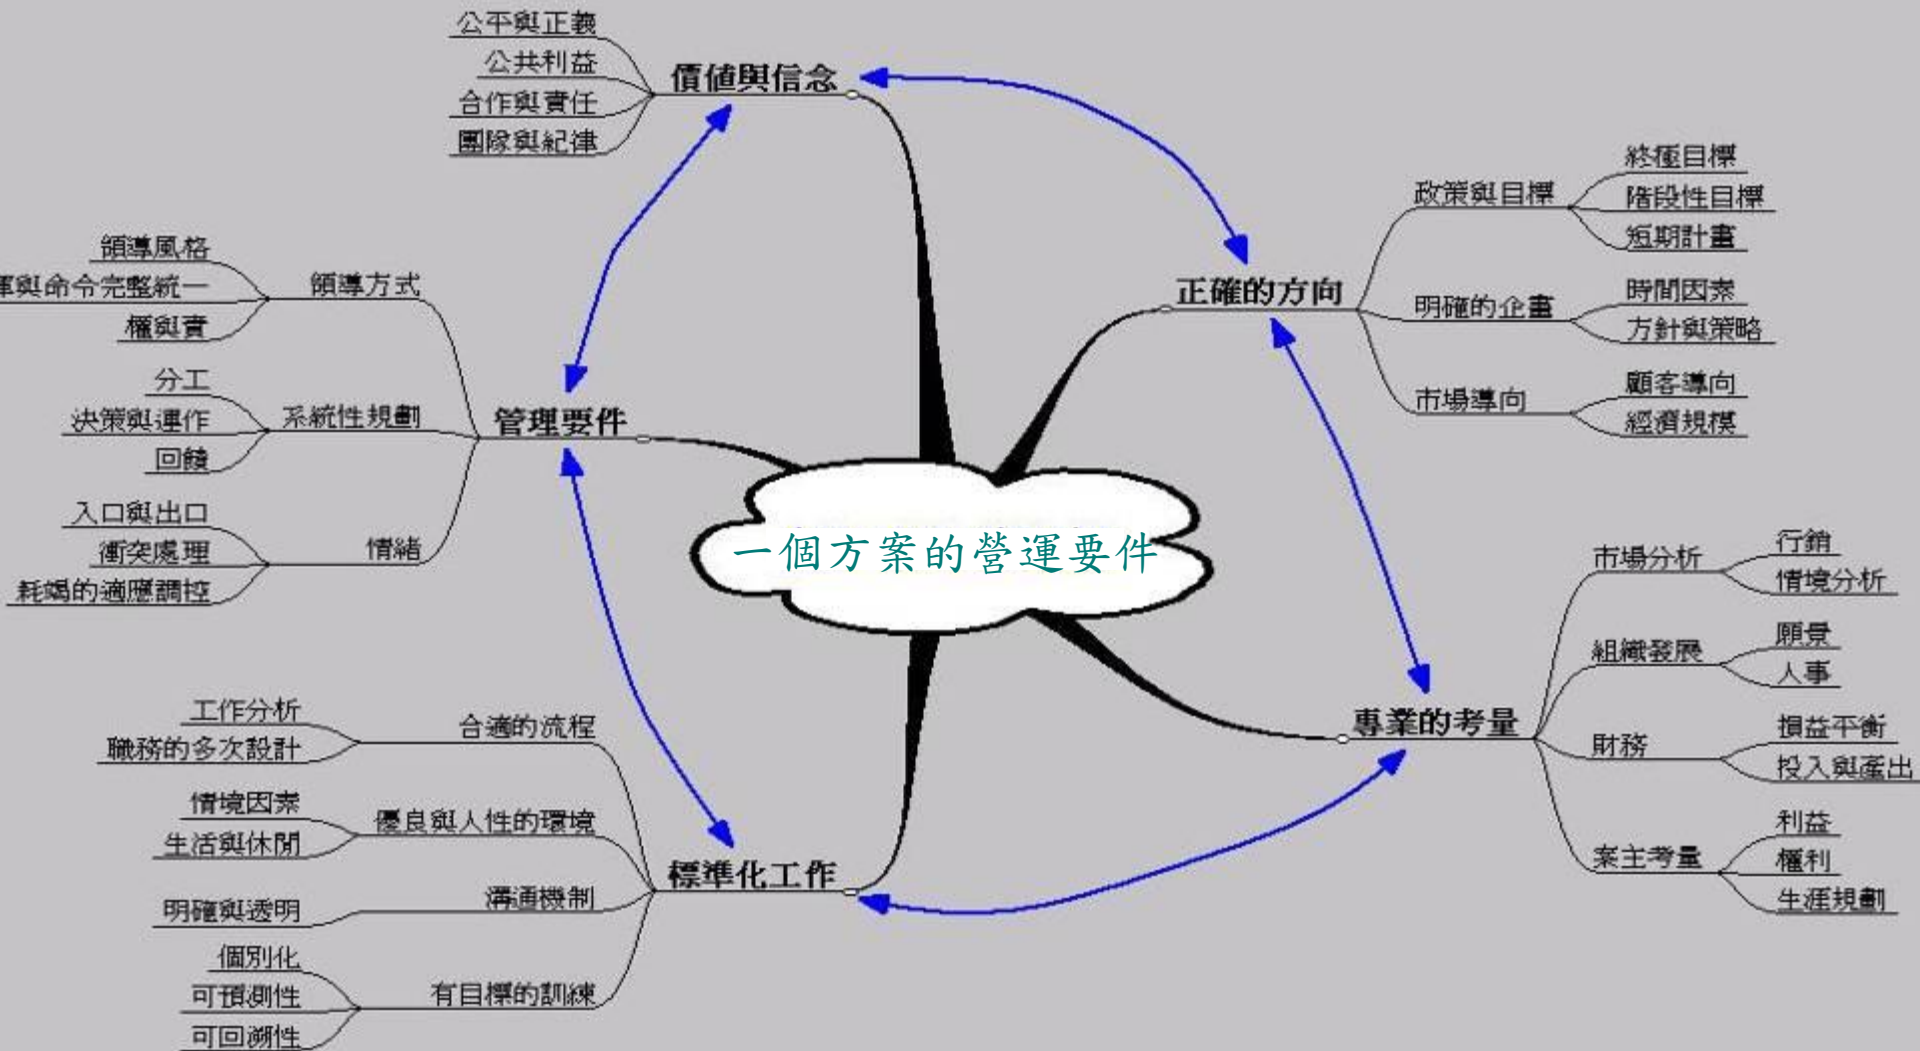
一個方案的營運要件

價值與信念
公平與正義
公共利益
合作與責任
團隊與紀律

正確的方向
政策與目標
終極目標
階段性目標
短期計畫
明確的企畫
時間因素
方針與策略
市場導向
顧客導向
經濟規模

專業的考量
市場分析
行銷
情境分析
組織發展
願景
人事
財務
損益平衡
投入與產出
案主考量
利益
權利
生涯規劃

標準化工作
合適的流程
工作分析
職務的多次設計
優良與人性的環境
情境因素
生活與休閒
溝通機制
明確與透明
有目標的訓練
個別化
可預測性
可回溯性

管理要件
領導方式
領導風格
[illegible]事與命令完整統一
權與責
系統性規劃
分工
決策與運作
回饋
情緒
入口與出口
衝突處理
耗竭的適應調控